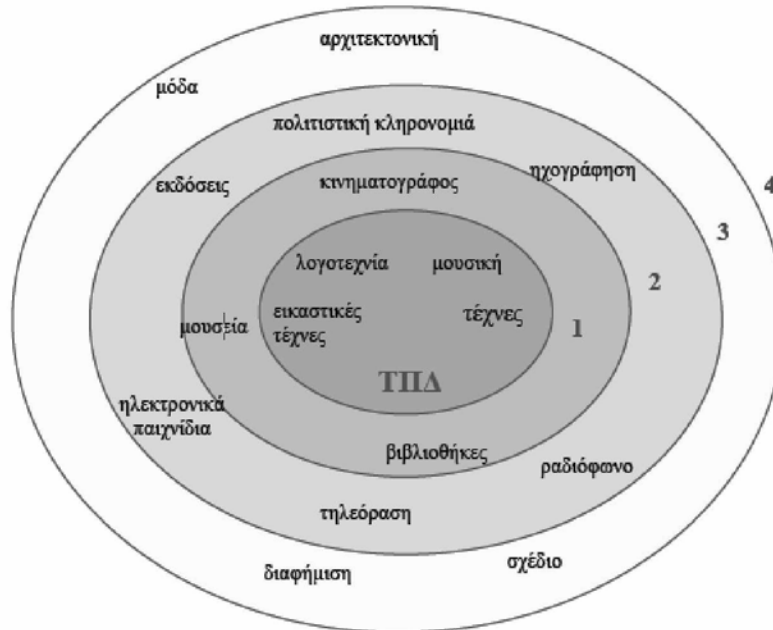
αρχιτεκτονική

μόδα

πολιτιστική κληρονομιά

εκδόσεις

κινηματογράφος

ηχογράφηση

4

3

λογοτεχνία

μουσική

2

μουσεία

εικαστικές τέχνες

τέχνες

1

ΤΠΔ

ηλεκτρονικά παιχνίδια

βιβλιοθήκες

ραδιόφωνο

τηλεόραση

σχέδιο

διαφήμιση